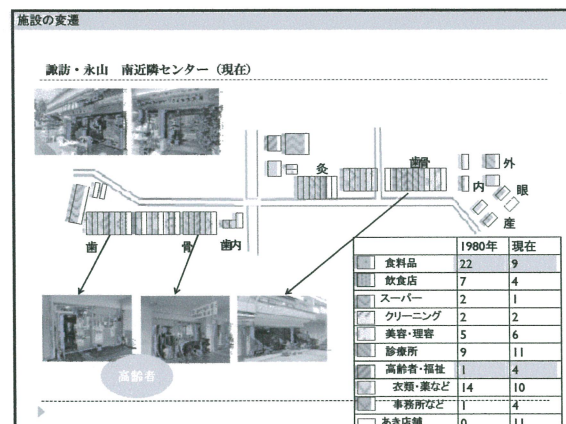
施設の変遷

諏訪・永山　南近隣センター（現在）

灸

歯

骨

外

内

眼

産

歯

骨

歯内

高齢者

|  | 1980年 | 現在 |
|---|---|---|
| 食料品 | 22 | 9 |
| 飲食店 | 7 | 4 |
| スーパー | 2 | 1 |
| クリーニング | 2 | 2 |
| 美容・理容 | 5 | 6 |
| 診療所 | 9 | 11 |
| 高齢者・福祉 | 1 | 4 |
| 衣類・薬など | 14 | 10 |
| 事務所など | 1 | 4 |
| あき店舗 | 0 | 11 |